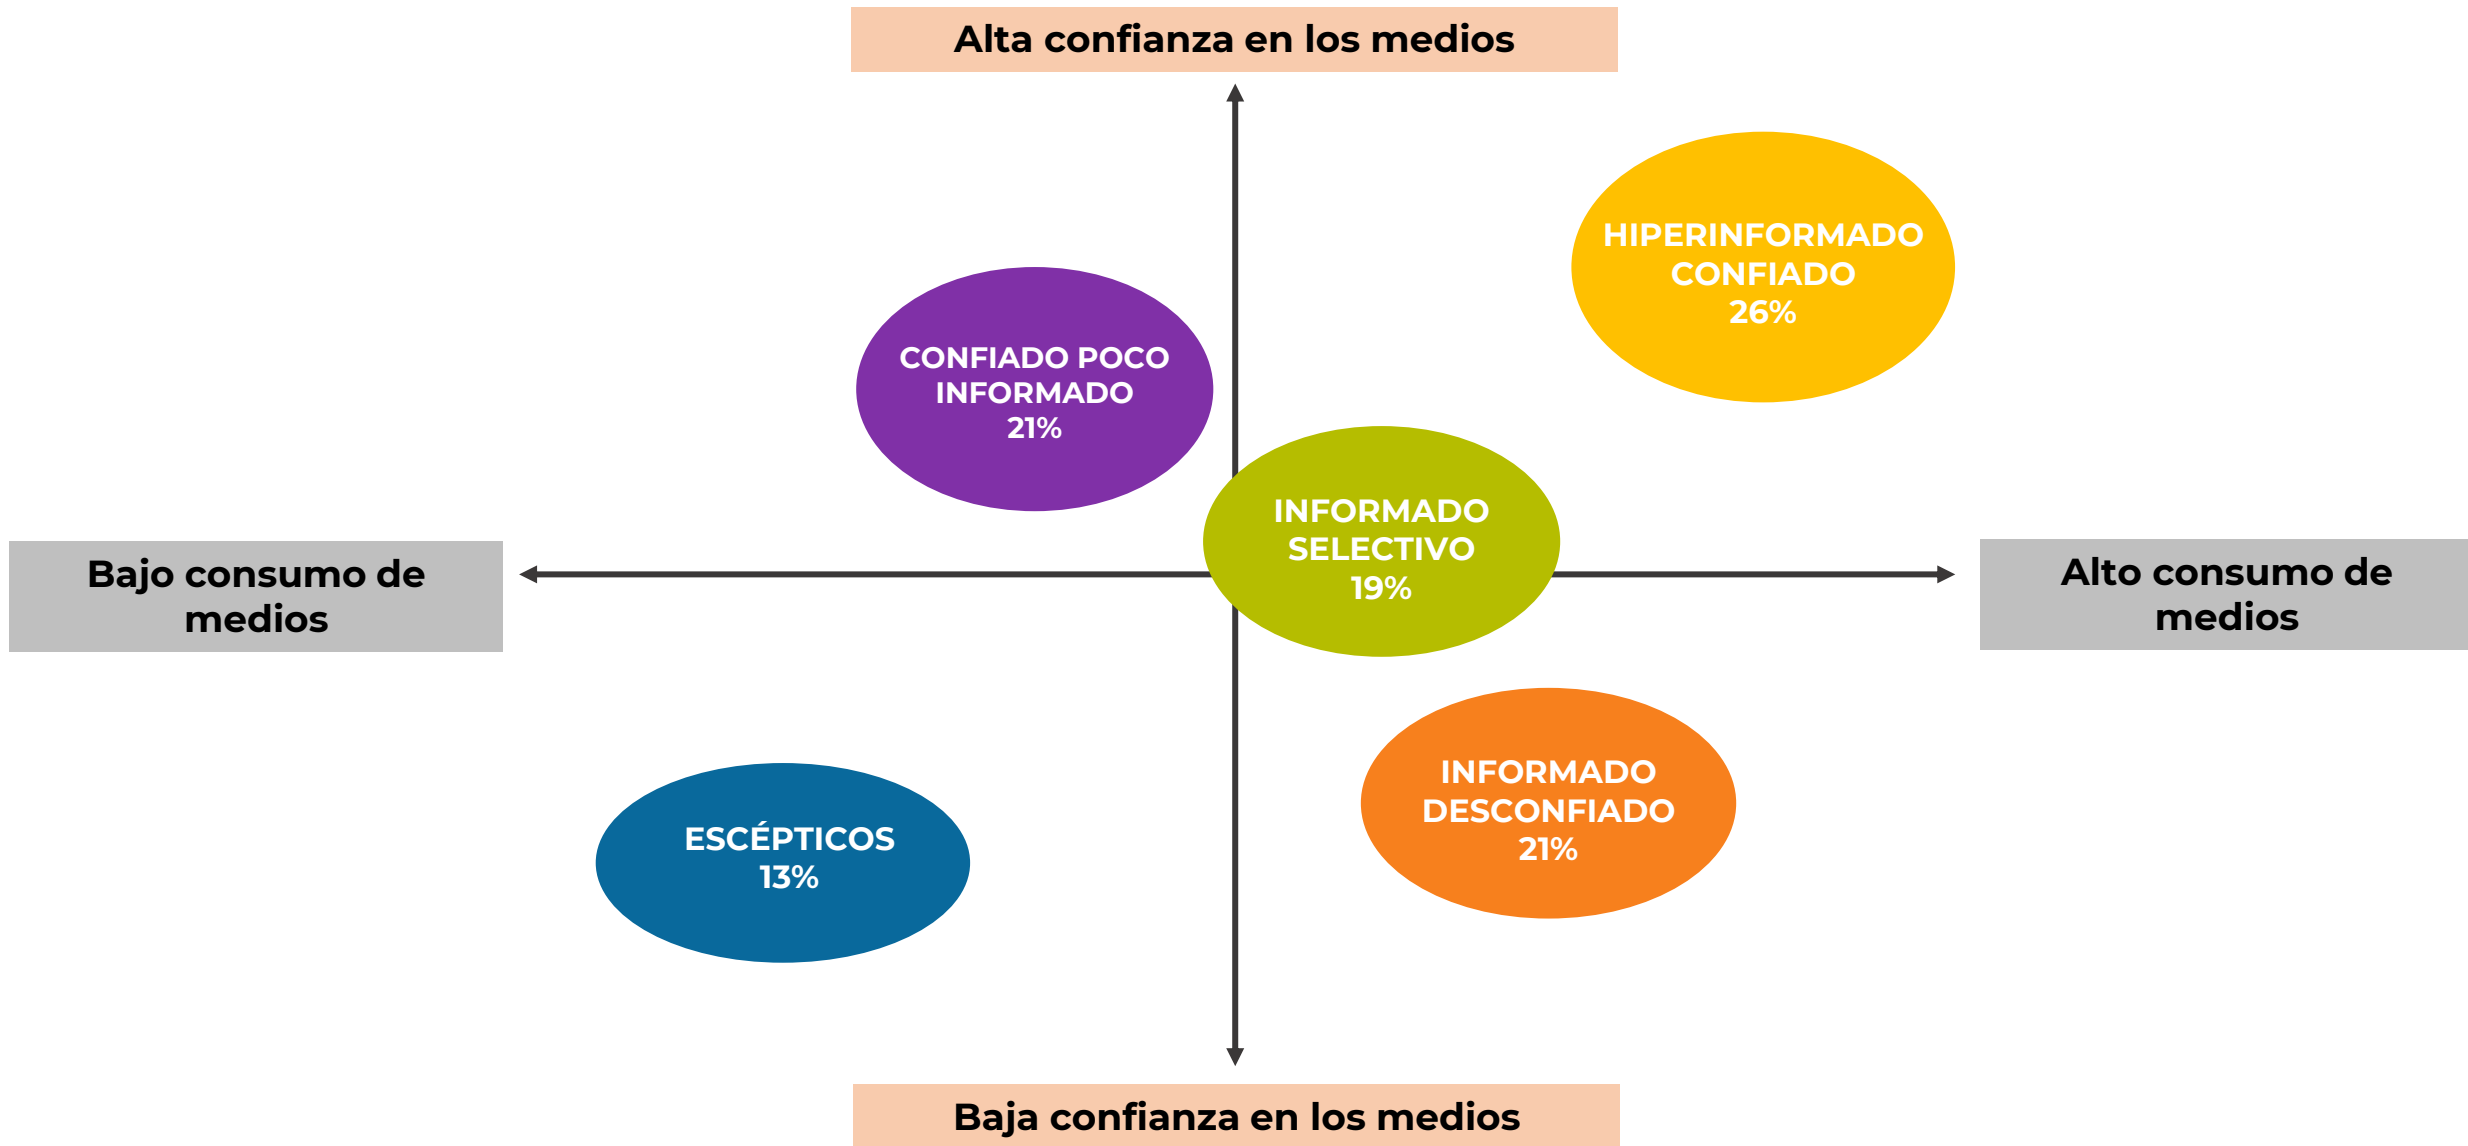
Alta confianza en los medios

HIPERINFORMADO CONFIADO 26%

CONFIADO POCO INFORMADO 21%

INFORMADO SELECTIVO 19%

Bajo consumo de medios

Alto consumo de medios

INFORMADO DESCONFIADO 21%

ESCÉPTICOS 13%

Baja confianza en los medios